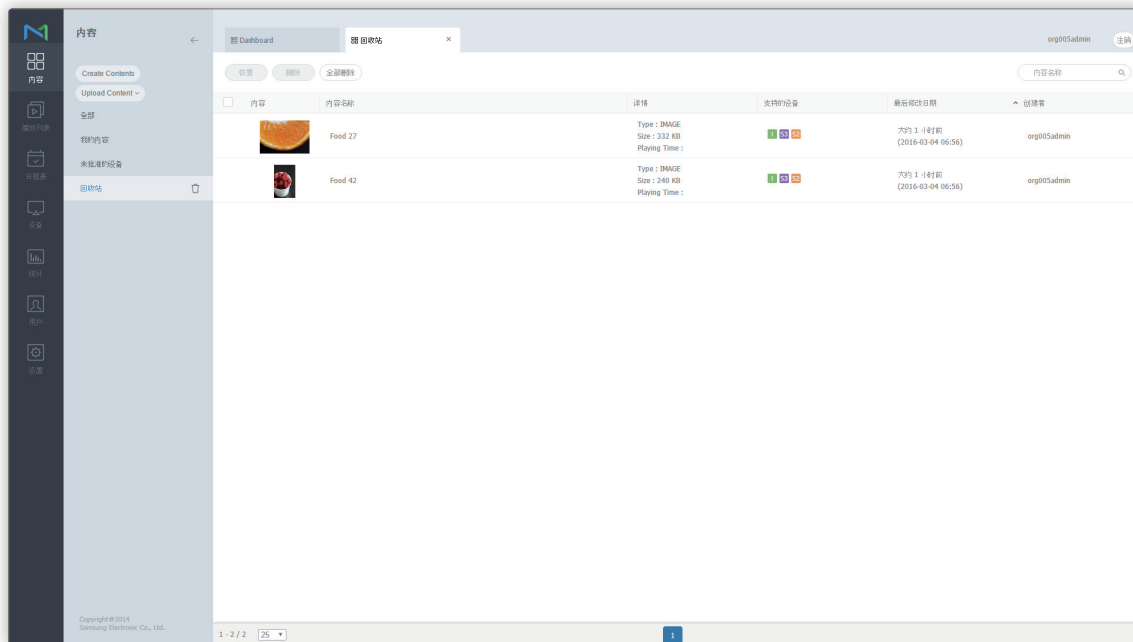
内容

播放列表

计划表

设备

统计

用户

设置

内容

Create Contents

Upload Content

全部

我的内容

未批准的设备

回收站

Copyright © 2014
Samsung Electronic Co., Ltd.

Dashboard

回收站

org005admin

注销

恢复

删除

全部删除

内容名称

| | 内容 | 内容名称 | 详情 | 支持的设备 | 最后修改日期 | 创建者 |
|---|---|---|---|---|---|---|
| | | Food 27 | Type : IMAGE<br>Size : 332 KB<br>Playing Time : | | 大约 1 小时前<br>(2016-03-04 06:56) | org005admin |
| | | Food 42 | Type : IMAGE<br>Size : 240 KB<br>Playing Time : | | 大约 1 小时前<br>(2016-03-04 06:56) | org005admin |

1 - 2 / 2

25

1